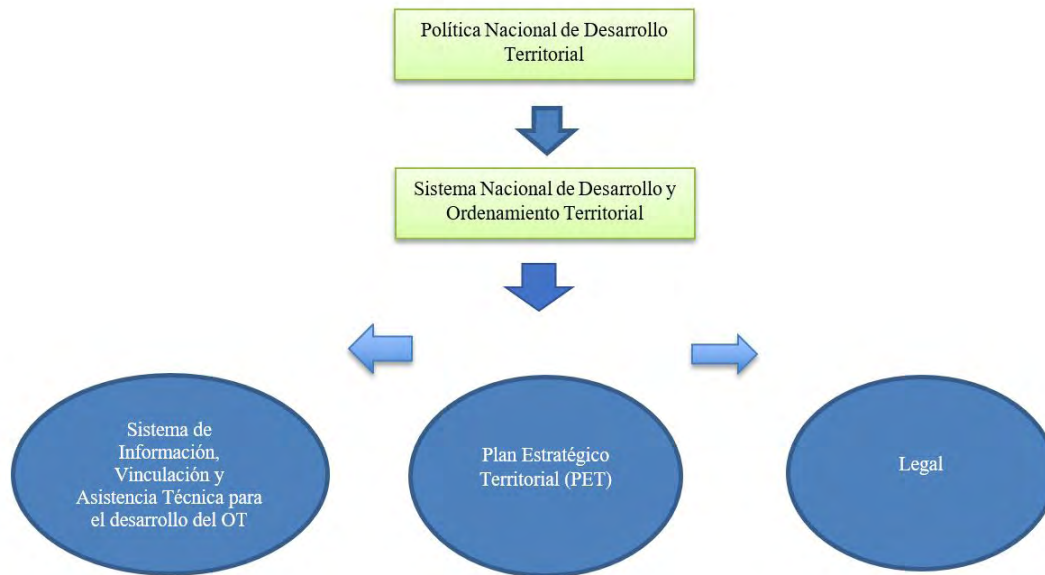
Política Nacional de Desarrollo Territorial

Sistema Nacional de Desarrollo y Ordenamiento Territorial

Sistema de Información, Vinculación y Asistencia Técnica para el desarrollo del OT

Plan Estratégico Territorial (PET)

Legal